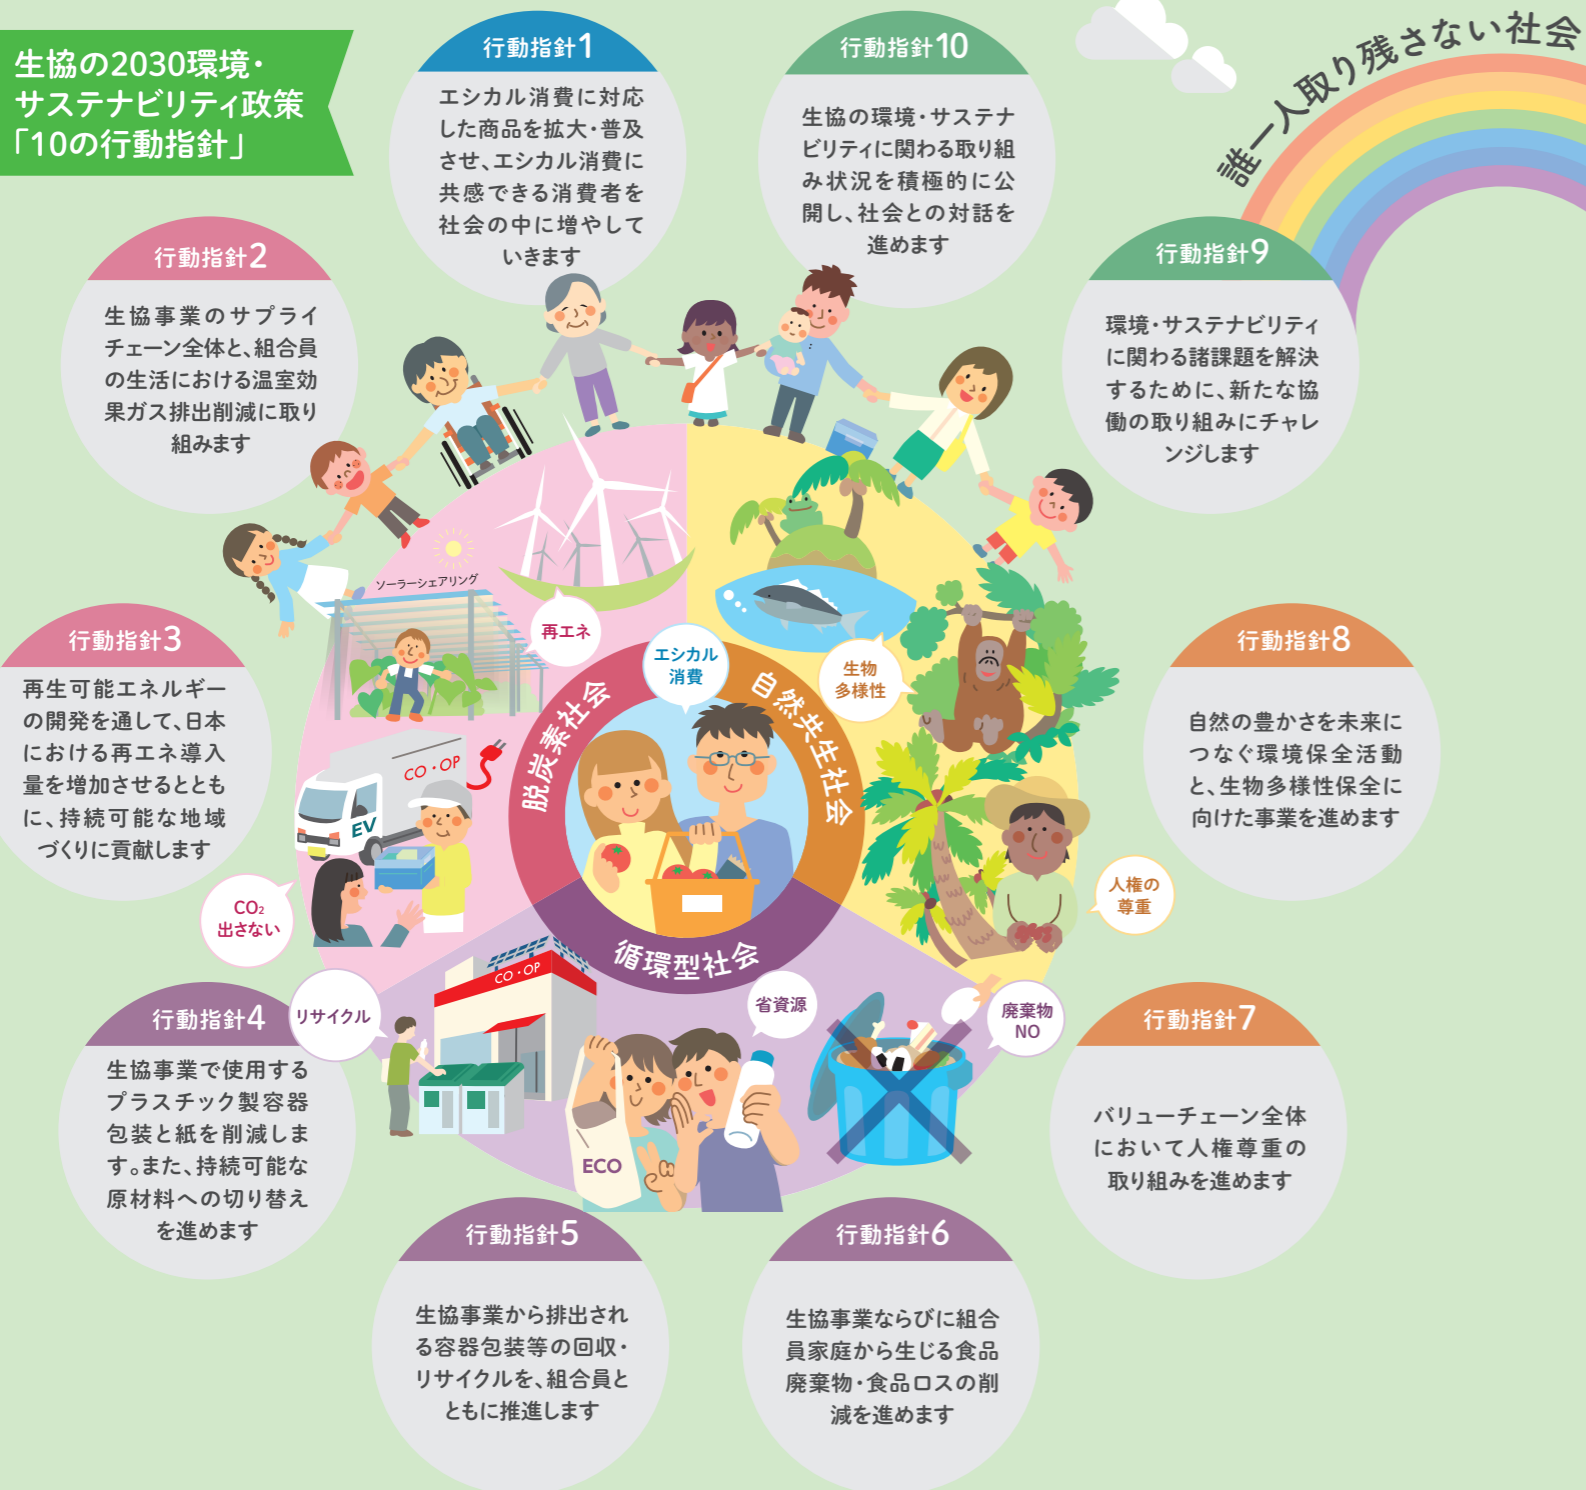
生協の2030環境・サステナビリティ政策「10の行動指針」

誰一人取り残さない社会

行動指針1
エシカル消費に対応した商品を拡大・普及させ、エシカル消費に共感できる消費者を社会の中に増やしていきます

行動指針10
生協の環境・サステナビリティに関わる取り組み状況を積極的に公開し、社会との対話を進めます

行動指針2
生協事業のサプライチェーン全体と、組合員の生活における温室効果ガス排出削減に取り組みます

行動指針9
環境・サステナビリティに関わる諸課題を解決するために、新たな協働の取り組みにチャレンジします

行動指針3
再生可能エネルギーの開発を通して、日本における再エネ導入量を増加させるとともに、持続可能な地域づくりに貢献します

行動指針8
自然の豊かさを未来につなぐ環境保全活動と、生物多様性保全に向けた事業を進めます

行動指針4
生協事業で使用するプラスチック製容器包装と紙を削減します。また、持続可能な原材料への切り替えを進めます

行動指針7
バリューチェーン全体において人権尊重の取り組みを進めます

行動指針5
生協事業から排出される容器包装等の回収・リサイクルを、組合員とともに推進します

行動指針6
生協事業ならびに組合員家庭から生じる食品廃棄物・食品ロスの削減を進めます

ソーラーシェアリング
再エネ
エシカル消費
生物多様性
脱炭素社会
自然共生社会
循環型社会
CO・OP
EV
$CO_2$出さない
人権の尊重
リサイクル
CO・OP
省資源
廃棄物NO
ECO